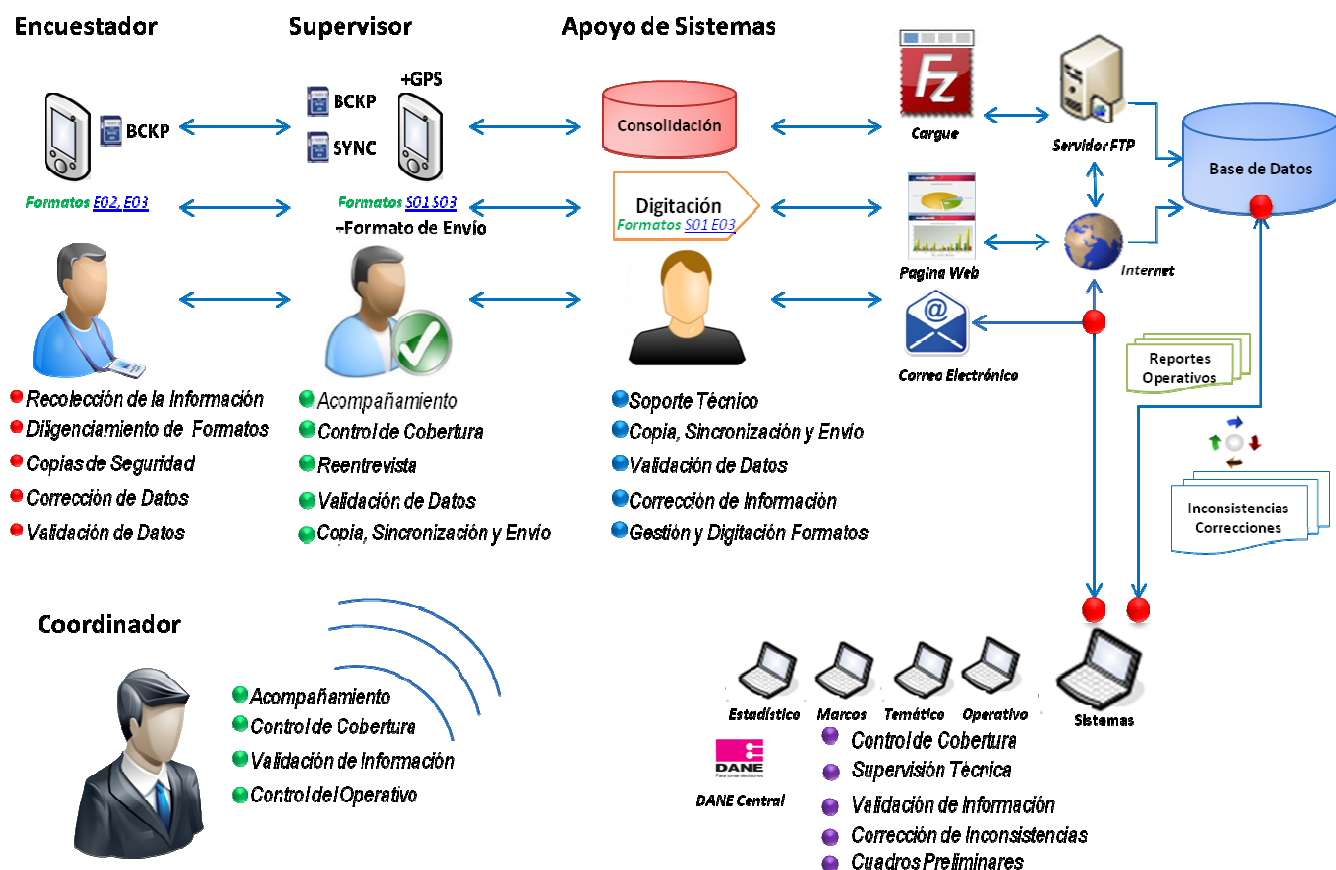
Encuestador

Supervisor

Apoyo de Sistemas

BCKP

Formatos E02, E03

BCKP

SYNC

+GPS

Formatos S01 S03

-Formato de Envío

Consolidación

Digitación

Formatos S01 E03

Cargue

Servidor FTP

Base de Datos

Pagina Web

Internet

Correo Electrónico

Reportes Operativos

Inconsistencias Correcciones

Recolección de la Información

Diligenciamiento de Formatos

Copias de Seguridad

Corrección de Datos

Validación de Datos

Acompañamiento

Control de Cobertura

Reentrevista

Validación de Datos

Copia, Sincronización y Envío

Soporte Técnico

Copia, Sincronización y Envío

Validación de Datos

Corrección de Información

Gestión y Digitación Formatos

Coordinador

Acompañamiento

Control de Cobertura

Validación de Información

Control del Operativo

Estadístico

Marcos

Temático

Operativo

Sistemas

DANE

DANE Central

Control de Cobertura

Supervisión Técnica

Validación de Información

Corrección de Inconsistencias

Cuadros Preliminares